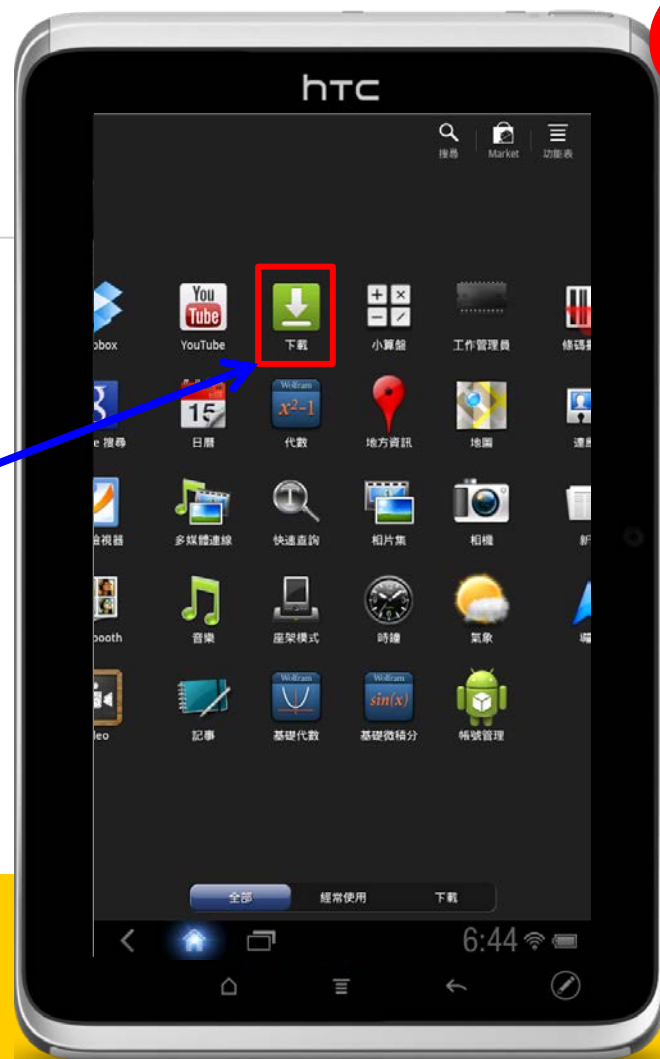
htc

搜尋 Market 功能表

pbox YouTube 下載 小算盤 工作管理員 條碼

e 搜尋 日曆 代數 地方資訊 地圖 連

會視器 多媒體連線 快速查詢 相片集 相機

ooth 音樂 座架模式 時鐘 氣象

eo 記事 基礎代數 基礎微積分 帳號管理

Wolfram $x^2-1$

Wolfram

Wolfram $sin(x)$

15

You Tube

全部 經常使用 下載

6:44